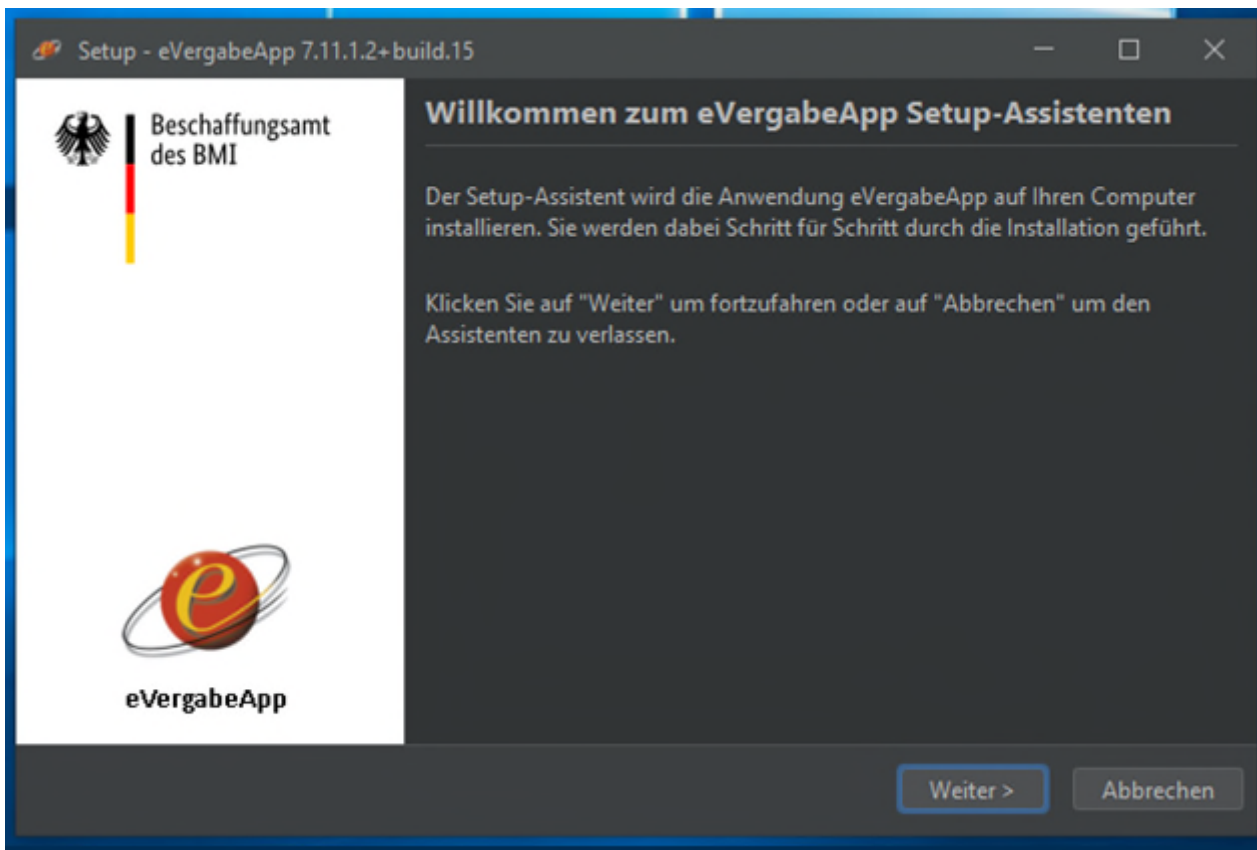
Setup - eVergabeApp 7.11.1.2+build.15

Beschaffungsamt des BMI

eVergabeApp

Willkommen zum eVergabeApp Setup-Assistenten

Der Setup-Assistent wird die Anwendung eVergabeApp auf Ihren Computer installieren. Sie werden dabei Schritt für Schritt durch die Installation geführt.

Klicken Sie auf "Weiter" um fortzufahren oder auf "Abbrechen" um den Assistenten zu verlassen.

Weiter >
Abbrechen